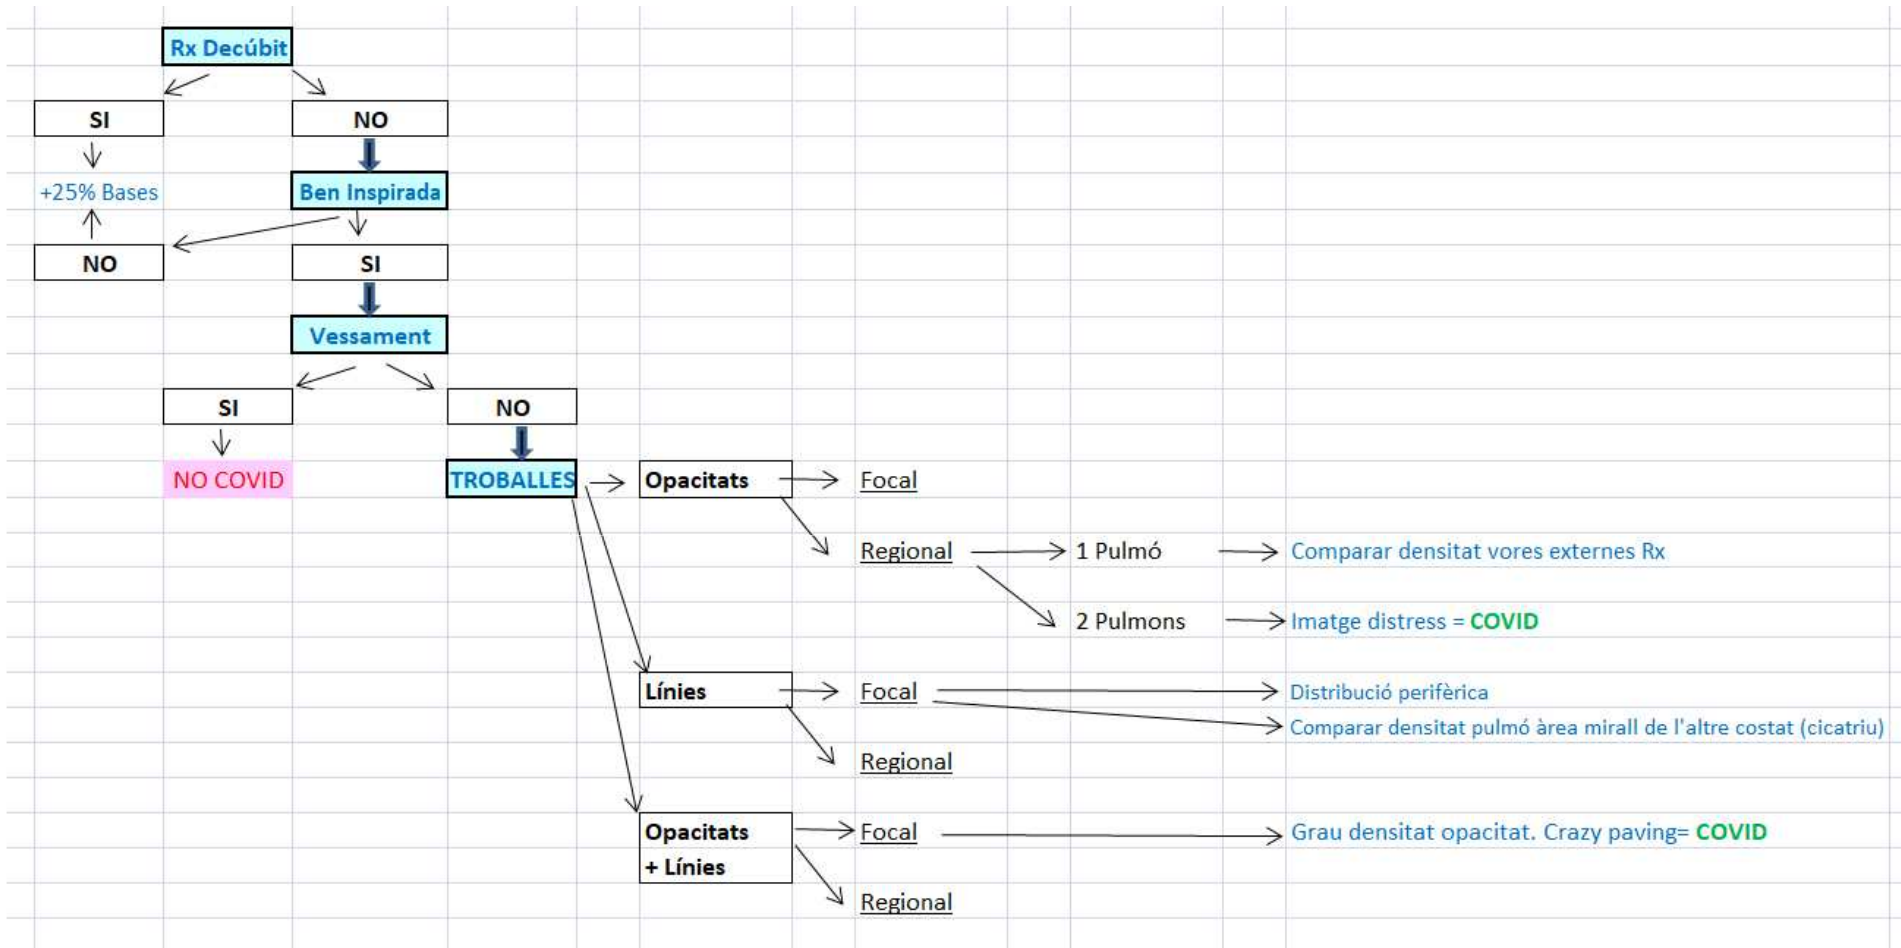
Rx Decúbit

SI

NO

+25% Bases

Ben Inspirada

NO

SI

Vessament

SI

NO

NO COVID

TROBALLES

Opacitats

Focal

Regional

1 Pulmó

Comparar densitat vores externes Rx

2 Pulmons

Imatge distress = COVID

Línies

Focal

Distribució perifèrica

Comparar densitat pulmó àrea mirall de l'altre costat (cicatriu)

Regional

Opacitats + Línies

Focal

Grau densitat opacitat. Crazy paving= COVID

Regional